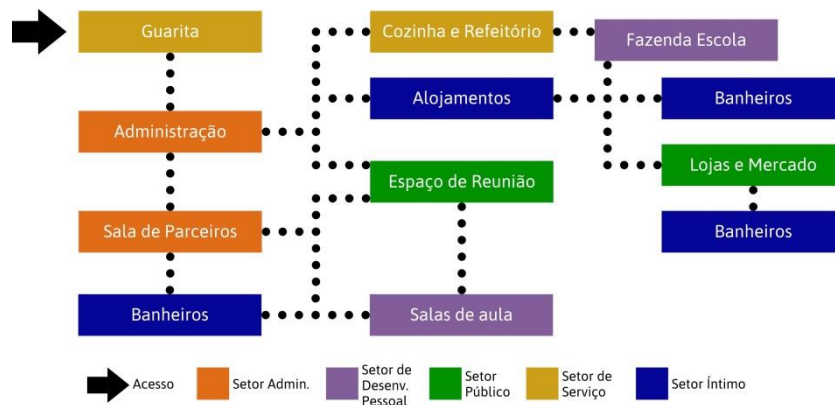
Guarita

Cozinha e Refeitório

Fazenda Escola

Alojamentos

Banheiros

Administração

Lojas e Mercado

Espaço de Reunião

Banheiros

Sala de Parceiros

Banheiros

Salas de aula

Acesso

Setor Admin.

Setor de Desenv. Pessoal

Setor Público

Setor de Serviço

Setor Íntimo